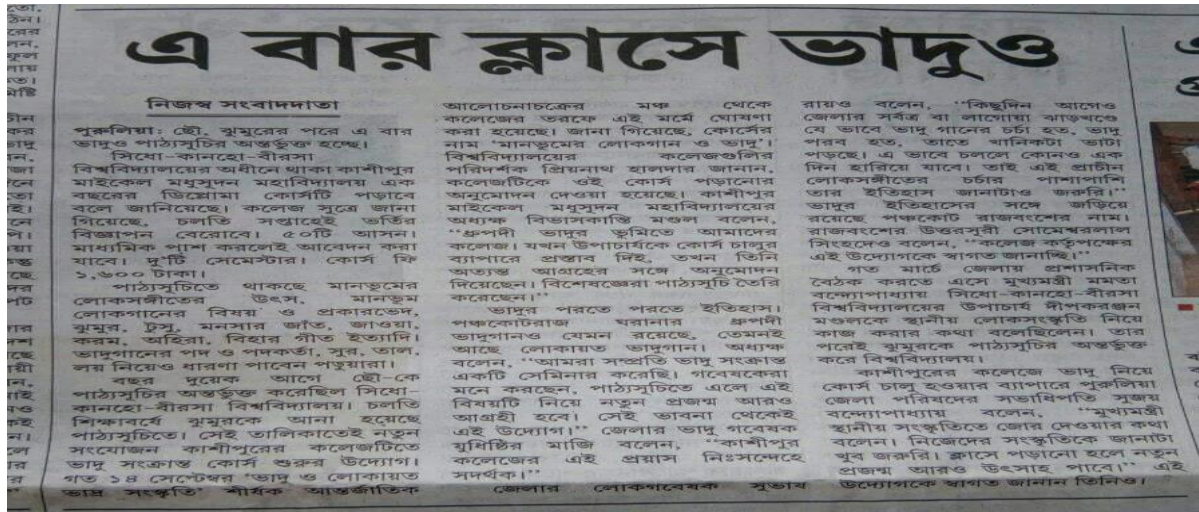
এ বার ক্লাসে ভাদুও

নিজস্ব সংবাদদাতা

পুরুলিয়া: ছৌ, ঝুমুরের পরে এ বার ভাদুও পাঠ্যসূচির অন্তর্ভুক্ত হচ্ছে।

সিধো-কানহো-বীরসা বিশ্ববিদ্যালয়ের অধীনে থাকা কাশীপুর মাইকেল মধুসূদন মহাবিদ্যালয় এক বছরের ডিপ্লোমা কোর্সটি পড়াবে বলে জানিয়েছে। কলেজ সূত্রে জানা গিয়েছে, চলতি সপ্তাহেই ভর্তির বিজ্ঞাপন বেরোবে। ৫০টি আসন। মাধ্যমিক পাশ করলেই আবেদন করা যাবে। দু'টি সেমেস্টার। কোর্স ফি ১,৬০০ টাকা।

পাঠ্যসূচিতে থাকছে মানভূমের লোকসঙ্গীতের উৎস, মানভূম লোকগানের বিষয় ও প্রকারভেদ, ঝুমুর, টুসু, মনসার জাঁত, জাওয়া, করম, অহিরা, বিহার গীত ইত্যাদি। ভাদুগানের পদ ও পদকর্তা, সুর, তাল, লয় নিয়েও ধারণা পাবেন পড়ুয়ারা।

বছর দুয়েক আগে ছৌ-কে পাঠ্যসূচির অন্তর্ভুক্ত করেছিল সিধো-কানহো-বীরসা বিশ্ববিদ্যালয়। চলতি শিক্ষাবর্ষে ঝুমুরকে আনা হয়েছে পাঠ্যসূচিতে। সেই তালিকাতেই নতুন সংযোজন কাশীপুরের কলেজটিতে ভাদু সংক্রান্ত কোর্স শুরুর উদ্যোগ। গত ১৪ সেপ্টেম্বর 'ভাদু ও লোকায়ত ভাদু সংস্কৃতি' শীর্ষক আন্তর্জাতিক আলোচনাচক্রের মঞ্চ থেকে কলেজের তরফে এই মর্মে ঘোষণা করা হয়েছে। জানা গিয়েছে, কোর্সের নাম 'মানভূমের লোকগান ও ভাদু'। বিশ্ববিদ্যালয়ের কলেজগুলির পরিদর্শক প্রিয়নাথ হালদার জানান, কলেজটিকে ওই কোর্স পড়ানোর অনুমোদন দেওয়া হয়েছে। কাশীপুর মাইকেল মধুসূদন মহাবিদ্যালয়ের অধ্যক্ষ বিভাসকান্তি মণ্ডল বলেন, "ধ্রুপদী ভাদুর ভূমিতে আমাদের কলেজ। যখন উপাচার্যকে কোর্স চালুর ব্যাপারে প্রস্তাব দিই, তখন তিনি অত্যন্ত আগ্রহের সঙ্গে অনুমোদন দিয়েছেন। বিশেষজ্ঞেরা পাঠ্যসূচি তৈরি করেছেন।"

ভাদুর পরতে পরতে ইতিহাস। পঞ্চকোটরাজ ঘরানার ধ্রুপদী ভাদুগানও যেমন রয়েছে, তেমনই আছে লোকায়ত ভাদুগান। অধ্যক্ষ বলেন, "আমরা সম্প্রতি ভাদু সংক্রান্ত একটি সেমিনার করেছি। গবেষকেরা মনে করছেন, পাঠ্যসূচিতে এলে এই বিষয়টি নিয়ে নতুন প্রজন্ম আরও আগ্রহী হবে। সেই ভাবনা থেকেই এই উদ্যোগ।" জেলার ভাদু গবেষক যুধিষ্ঠির মাজি বলেন, "কাশীপুর কলেজের এই প্রয়াস নিঃসন্দেহে সদর্থক।"

জেলার লোকগবেষক সুভাষ রায়ও বলেন, "কিছুদিন আগেও জেলার সর্বত্র বা লাগোয়া ঝাড়খণ্ডে যে ভাবে ভাদু গানের চর্চা হত, ভাদু পরব হত, তাতে খানিকটা ভাটা পড়ছে। এ ভাবে চললে কোনও এক দিন হারিয়ে যাবে। তাই এই প্রাচীন লোকসঙ্গীতের চর্চার পাশাপাশি তার ইতিহাস জানাটাও জরুরি।" ভাদুর ইতিহাসের সঙ্গে জড়িয়ে রয়েছে পঞ্চকোট রাজবংশের নাম। রাজবংশের উত্তরসূরী সোমেশ্বরলাল সিংহদেও বলেন, "কলেজ কর্তৃপক্ষের এই উদ্যোগকে স্বাগত জানাচ্ছি।"

গত মার্চে জেলায় প্রশাসনিক বৈঠক করতে এসে মুখ্যমন্ত্রী মমতা বন্দ্যোপাধ্যায় সিধো-কানহো-বীরসা বিশ্ববিদ্যালয়ের উপাচার্য দীপকরঞ্জন মণ্ডলকে স্থানীয় লোকসংস্কৃতি নিয়ে কাজ করার কথা বলেছিলেন। তার পরেই ঝুমুরকে পাঠ্যসূচির অন্তর্ভুক্ত করে বিশ্ববিদ্যালয়।

কাশীপুরের কলেজে ভাদু নিয়ে কোর্স চালু হওয়ার ব্যাপারে পুরুলিয়া জেলা পরিষদের সভাধিপতি সুজয় বন্দ্যোপাধ্যায় বলেন, "মুখ্যমন্ত্রী স্থানীয় সংস্কৃতিতে জোর দেওয়ার কথা বলেন। নিজেদের সংস্কৃতিকে জানাটা খুব জরুরি। ক্লাসে পড়ানো হলে নতুন প্রজন্ম আরও উৎসাহ পাবে।" এই উদ্যোগকে স্বাগত জানান তিনিও।